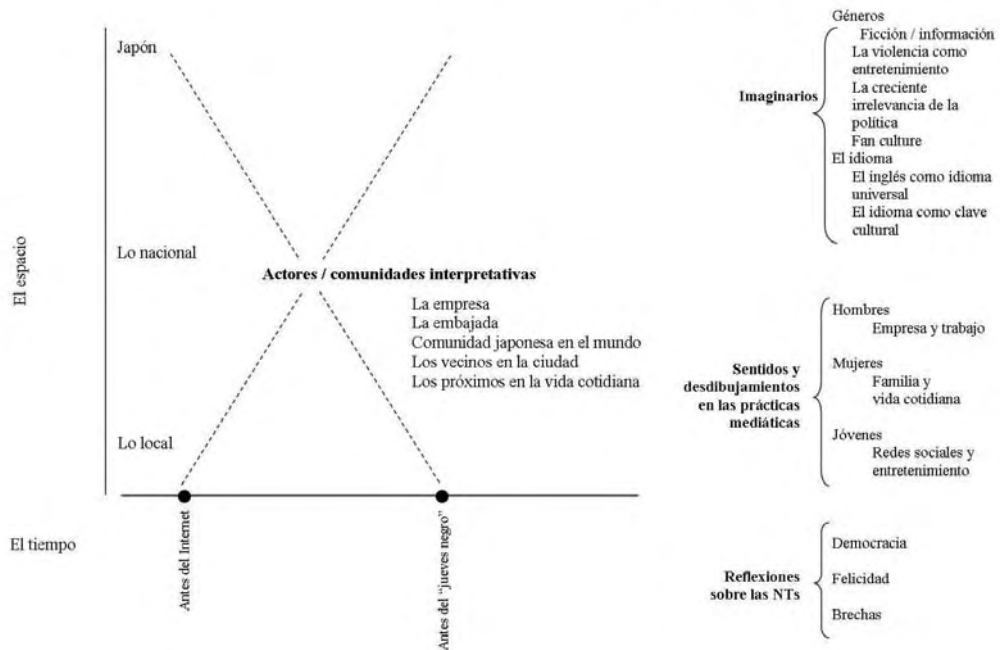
El espacio

Japón

Lo nacional

Lo local

Actores / comunidades interpretativas

La empresa
La embajada
Comunidad japonesa en el mundo
Los vecinos en la ciudad
Los próximos en la vida cotidiana

El tiempo

Antes del Internet

Antes del "jueves negro"

Imaginarios

Géneros
Ficción / información
La violencia como entretenimiento
La creciente irrelevancia de la política
Fan culture
El idioma
El inglés como idioma universal
El idioma como clave cultural

Sentidos y desdibujamientos en las prácticas mediáticas

Hombres
Empresa y trabajo
Mujeres
Familia y vida cotidiana
Jóvenes
Redes sociales y entretenimiento

Reflexiones sobre las NTs

Democracia
Felicidad
Brechas